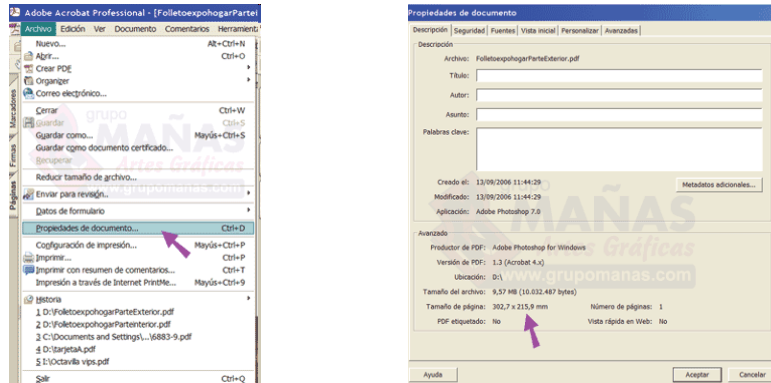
Adobe Acrobat Professional - [FolletoexpohogarPartei

Archivo Edición Ver Documento Comentarios Herramient

Nuevo... Alt+Ctrl+N
Abrir... Ctrl+O
Crear PDF
Organizer
Correo electrónico...
Cerrar Ctrl+W
Guardar Ctrl+S
Guardar como... Mayús+Ctrl+S
Guardar como documento certificado...
Recuperar
Reducir tamaño de archivo...
Enviar para revisión
Datos de formulario
Propiedades de documento... Ctrl+D
Configuración de impresión... Mayús+Ctrl+P
Imprimir... Ctrl+P
Imprimir con resumen de comentarios... Ctrl+T
Impresión a través de Internet PrintMe... Mayús+Ctrl+9
Historia
1 D:\FolletoexpohogarParteExterior.pdf
2 D:\FolletoexpohogarParteinterior.pdf
3 C:\Documents and Settings\...\6883-9.pdf
4 D:\tarjetaA.pdf
5 E:\Octavilla vips.pdf
Salir Ctrl+Q

Marcadores Firmas Páginas

grupo MAÑAS Artes Gráficas www.grupomanas.com

Propiedades de documento

Descripción Seguridad Fuentes Vista inicial Personalizar Avanzadas

Descripción
Archivo: FolletoexpohogarParteExterior.pdf
Título:
Autor:
Asunto:
Palabras clave:
Creado el: 13/09/2006 11:44:29
Modificado: 13/09/2006 11:44:29
Aplicación: Adobe Photoshop 7.0
Metadatos adicionales...

Avanzado
Productor de PDF: Adobe Photoshop for Windows
Versión de PDF: 1.3 (Acrobat 4.x)
Ubicación: D:\
Tamaño del archivo: 9,57 MB (10.032.487 bytes)
Tamaño de página: 302,7 x 215,9 mm
Número de páginas: 1
PDF etiquetado: No
Vista rápida en Web: No

grupo MAÑAS Artes Gráficas www.grupomanas.com

Ayuda
Aceptar Cancelar